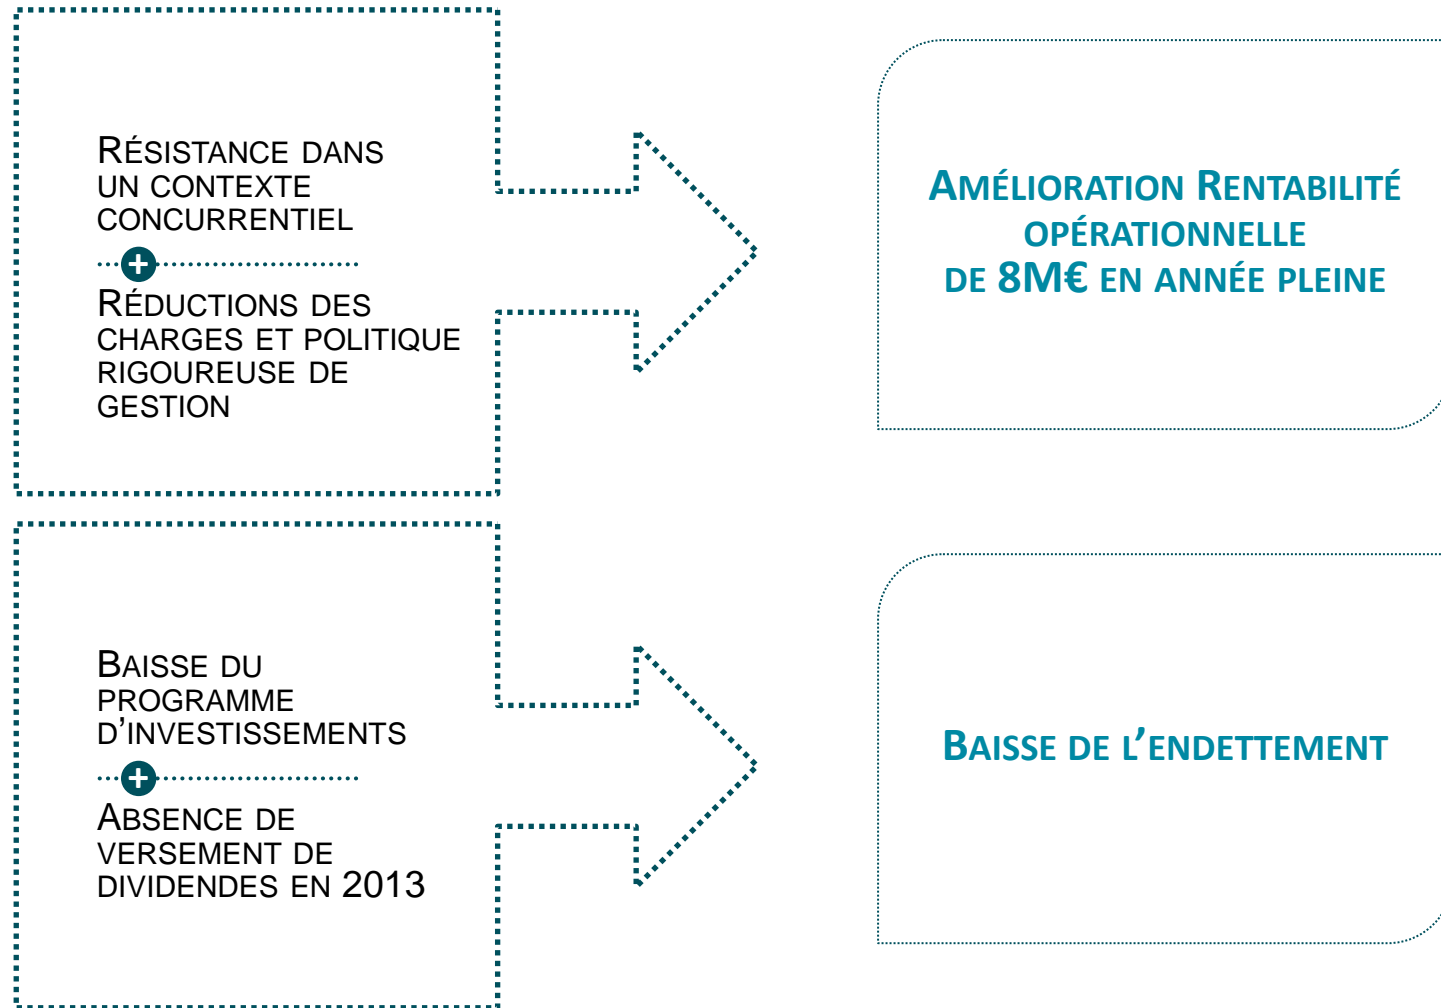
Résistance dans un contexte concurrentiel

+

Réductions des charges et politique rigoureuse de gestion

Amélioration Rentabilité opérationnelle de 8M€ en année pleine

Baisse du programme d'investissements

+

Absence de versement de dividendes en 2013

Baisse de l'endettement